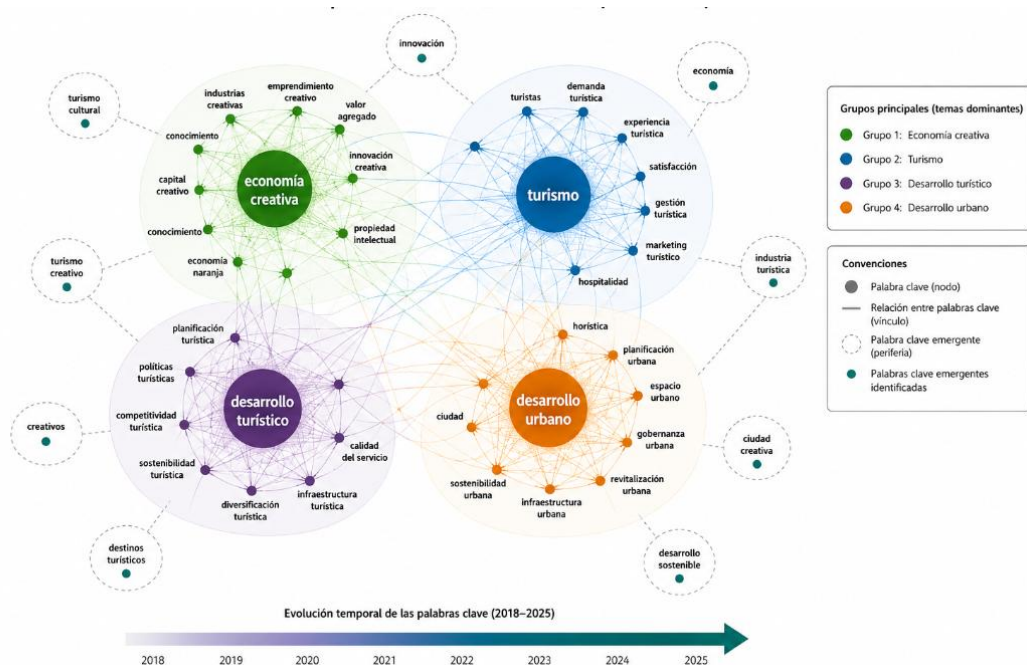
innovación

turismo cultural

industrias creativas

emprendimiento creativo

valor agregado

conocimiento

capital creativo

economía creativa

innovación creativa

conocimiento

propiedad intelectual

economía naranja

turistas

demanda turística

economía

experiencia turística

satisfacción

turismo

gestión turística

marketing turístico

hospitalidad

Grupos principales (temas dominantes)

Grupo 1: Economía creativa

Grupo 2: Turismo

Grupo 3: Desarrollo turístico

Grupo 4: Desarrollo urbano

industria turística

Convenciones

Palabra clave (nodo)

Relación entre palabras clave (vínculo)

Palabra clave emergente (periferia)

Palabras clave emergentes identificadas

turismo creativo

planificación turística

políticas turísticas

desarrollo turístico

competitividad turística

creativos

calidad del servicio

sostenibilidad turística

diversificación turística

infraestructura turística

destinos turísticos

horística

planificación urbana

espacio urbano

ciudad

desarrollo urbano

gobernanza urbana

ciudad creativa

sostenibilidad urbana

infraestructura urbana

revitalización urbana

desarrollo sostenible

Evolución temporal de las palabras clave (2018–2025)

2018 2019 2020 2021 2022 2023 2024 2025